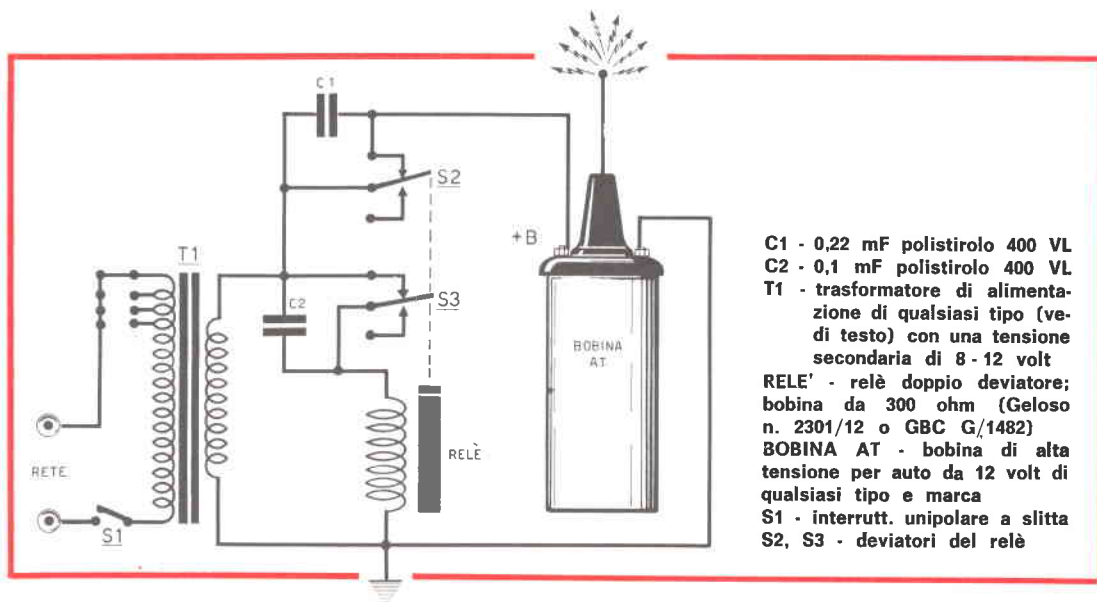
C1
S2
+B
T1
S3
C2
BOBINA
AT
RETE
RELÈ
S1

C1 - 0,22 mF polistirolo 400 VL
C2 - 0,1 mF polistirolo 400 VL
T1 - trasformatore di alimentazione di qualsiasi tipo (vedi testo) con una tensione secondaria di 8 - 12 volt
RELE' - relè doppio deviatore; bobina da 300 ohm (Geloso n. 2301/12 o GBC G/1482)
BOBINA AT - bobina di alta tensione per auto da 12 volt di qualsiasi tipo e marca
S1 - interrutt. unipolare a slitta
S2, S3 - deviatori del relè